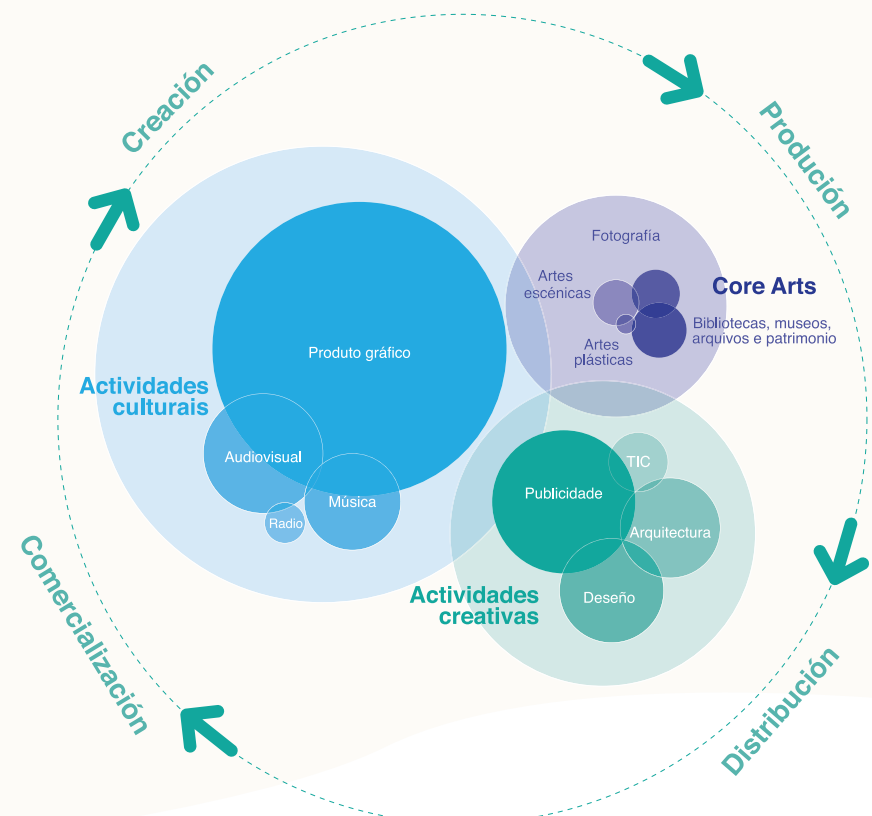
Creación

Produción

Distribución

Comercialización

Fotografía

Artes escénicas

Core Arts

Bibliotecas, museos, arquivos e patrimonio

Artes plásticas

Produto gráfico

Actividades culturais

Audiovisual

Música

Radio

TIC

Publicidade

Arquitectura

Deseño

Actividades creativas